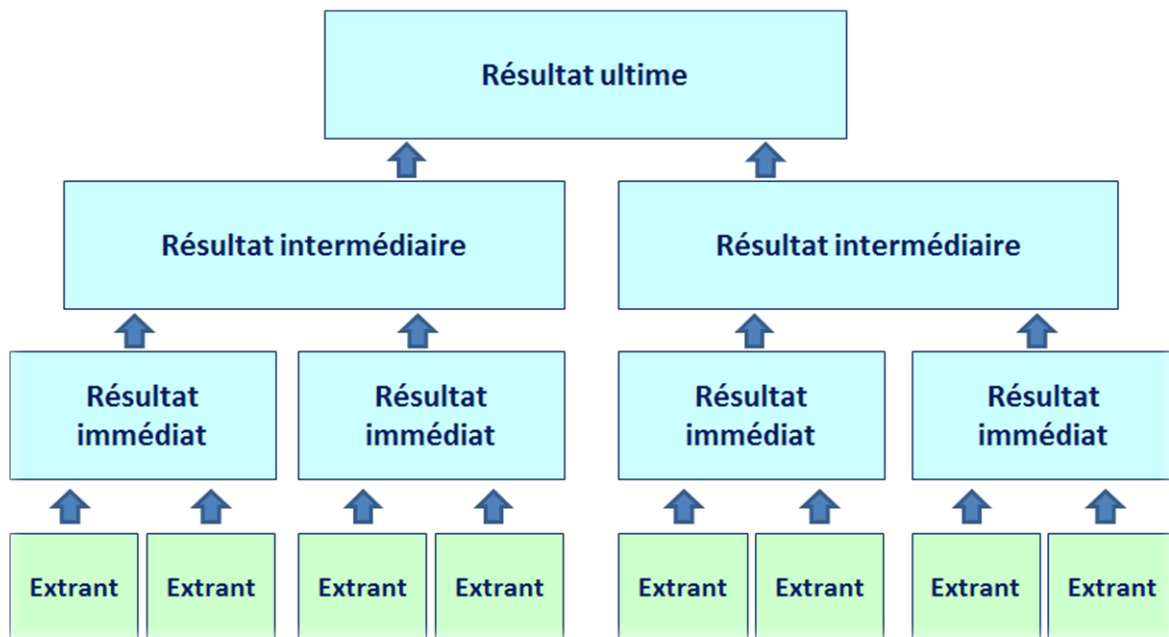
Résultat ultime

Résultat intermédiaire

Résultat intermédiaire

Résultat immédiat

Résultat immédiat

Résultat immédiat

Résultat immédiat

Extrant

Extrant

Extrant

Extrant

Extrant

Extrant

Extrant

Extrant